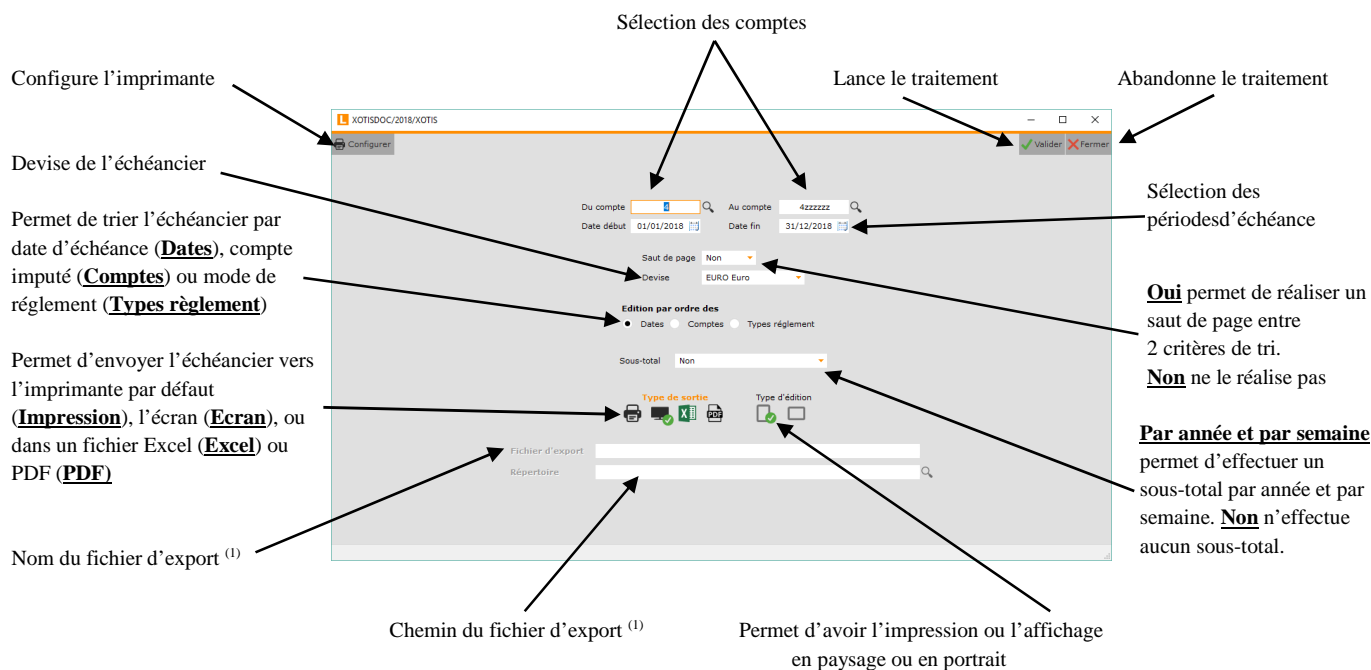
Sélection des comptes

Configure l'imprimante

Lance le traitement

Abandonne le traitement

XOTISDOC/2018/XOTIS

Configurer

Valider

Fermer

Devise de l'échéancier

Du compte 4

Au compte 4zzzzzz

Date début 01/01/2018

Date fin 31/12/2018

Sélection des périodesd'échéance

Permet de trier l'échéancier par date d'échéance (**Dates**), compte imputé (**Comptes**) ou mode de réglement (**Types règlement**)

Saut de page Non

Devise EURO Euro

Edition par ordre des

Dates Comptes Types réglement

**Oui** permet de réaliser un saut de page entre 2 critères de tri. **Non** ne le réalise pas

Permet d'envoyer l'échéancier vers l'imprimante par défaut (**Impression**), l'écran (**Ecran**), ou dans un fichier Excel (**Excel**) ou PDF (**PDF)**

Sous-total Non

Type de sortie

Type d'édition

**Par année et par semaine** permet d'effectuer un sous-total par année et par semaine. **Non** n'effectue aucun sous-total.

Fichier d'export

Répertoire

Nom du fichier d'export $^{(1)}$

Chemin du fichier d'export $^{(1)}$

Permet d'avoir l'impression ou l'affichage en paysage ou en portrait